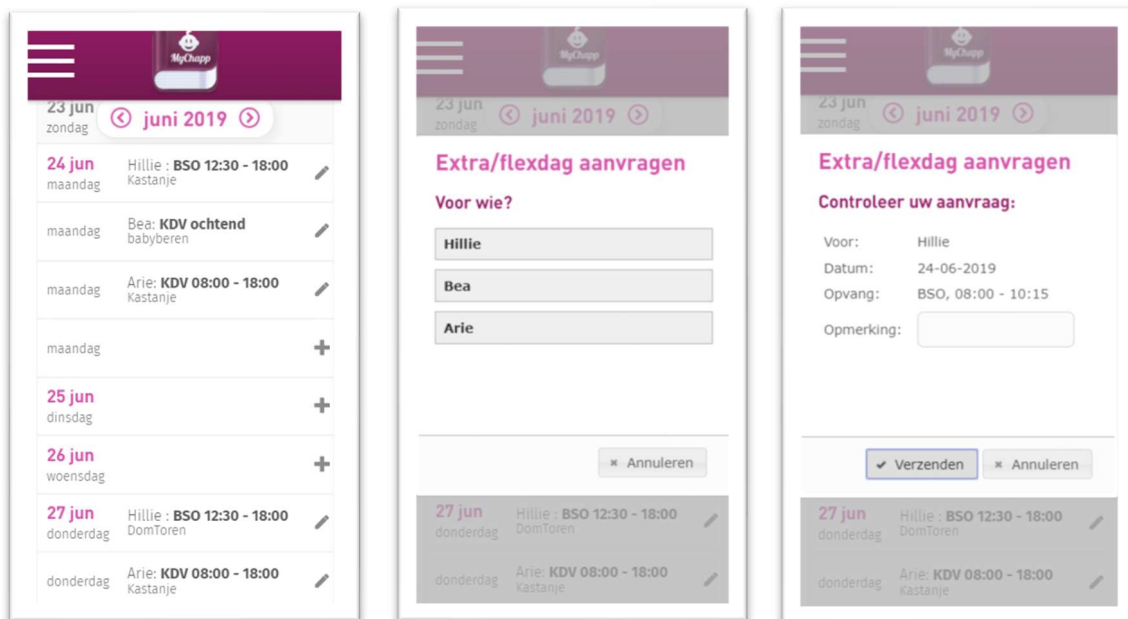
MyChapp

23 jun
zondag

juni 2019

24 jun
maandag

Hillie : **BSO 12:30 - 18:00**
Kastanje

maandag

Bea: **KDV ochtend**
babyberen

maandag

Arie: **KDV 08:00 - 18:00**
Kastanje

maandag

25 jun
dinsdag

26 jun
woensdag

27 jun
donderdag

Hillie : **BSO 12:30 - 18:00**
DomToren

donderdag

Arie: **KDV 08:00 - 18:00**
Kastanje

MyChapp

23 jun
zondag

juni 2019

Extra/flexdag aanvragen

Voor wie?

Hillie

Bea

Arie

× Annuleren

27 jun
donderdag

Hillie : **BSO 12:30 - 18:00**
DomToren

donderdag

Arie: **KDV 08:00 - 18:00**
Kastanje

MyChapp

23 jun
zondag

juni 2019

Extra/flexdag aanvragen

Controleer uw aanvraag:

Voor: Hillie
Datum: 24-06-2019
Opvang: BSO, 08:00 - 10:15
Opmerking:

✔ Verzenden

× Annuleren

27 jun
donderdag

Hillie : **BSO 12:30 - 18:00**
DomToren

donderdag

Arie: **KDV 08:00 - 18:00**
Kastanje